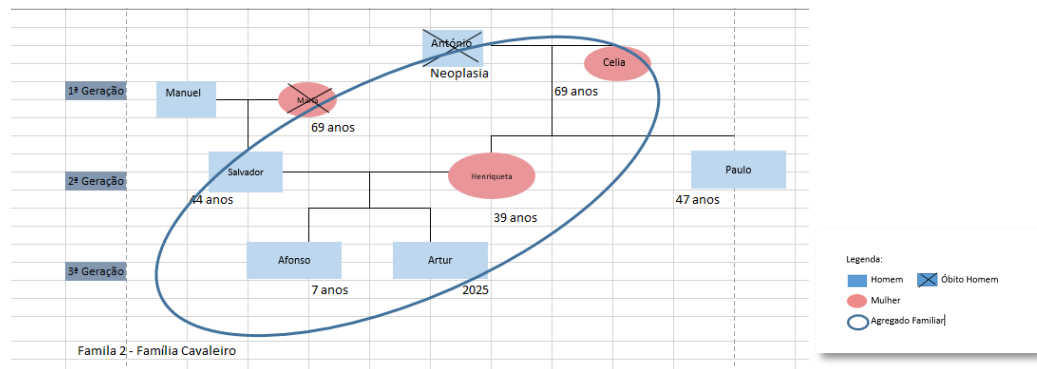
António
Neoplasia
Celia
69 anos
1ª Geração
Manuel
Maria
69 anos
2ª Geração
Salvador
44 anos
Henriqueta
39 anos
Paulo
47 anos
3ª Geração
Afonso
7 anos
Artur
2025
Famila 2 - Família Cavaleiro

Legenda:
Homem
Óbito Homem
Mulher
Agregado Familiar